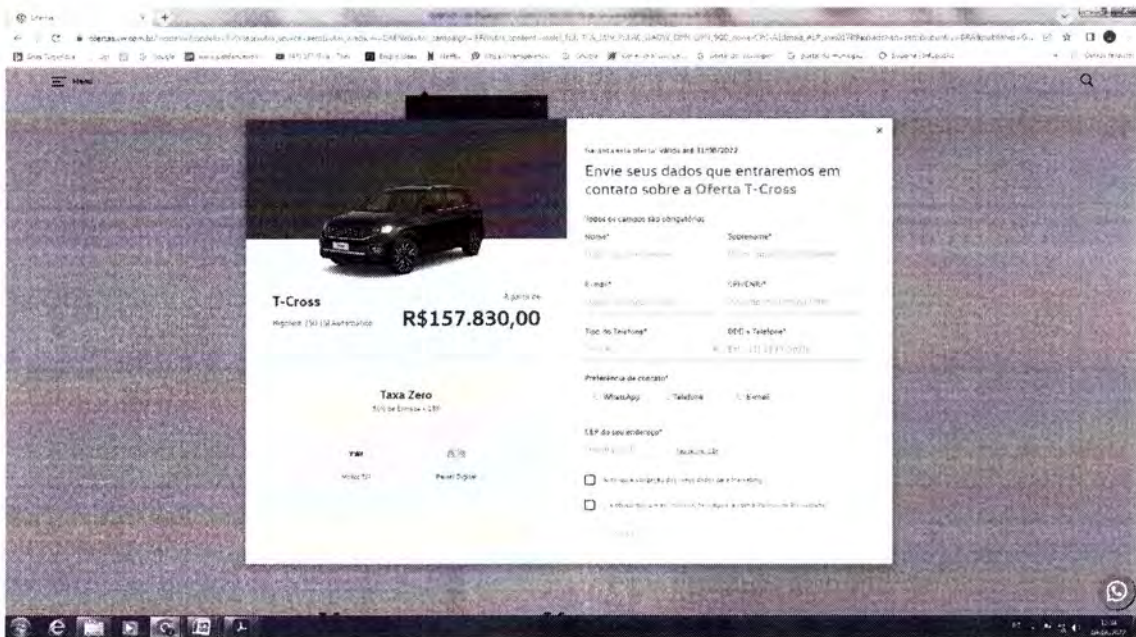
Menu

Sua consulta é válida até 31/08/2022

Envie seus dados que entraremos em contato sobre a Oferta T-Cross

Todos os campos são obrigatórios

Nome*

Sobrenome*

E-mail*

CPF/CNPJ*

Tipo de Telefone*

DDD + Telefone*

Preferência de contato*

WhatsApp

Telefone

E-mail

CEP do seu endereço*

T-Cross

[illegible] 250 TSI Automático

A partir de

R$157.830,00

Taxa Zero

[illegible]

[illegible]

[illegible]

Painel Digital